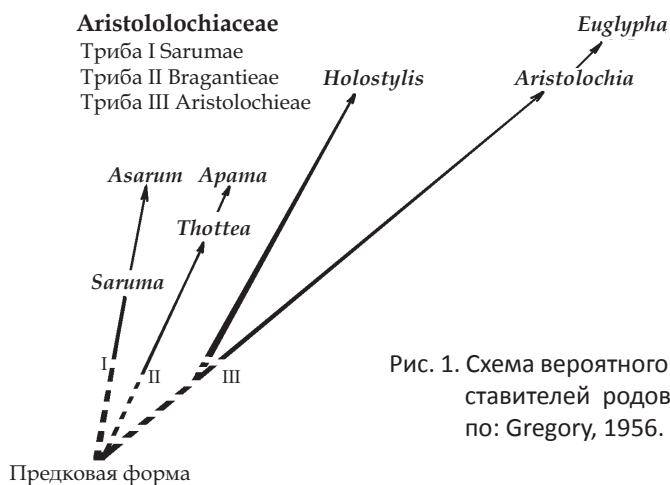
Aristololochiaceae
Триба I Sarumae
Триба II Bragantieae
Триба III Aristolochieae

Euglypha

Holostylis

Aristolochia

Asarum

Apama

Thottea

Saruma

I

II

III

Предковая форма

Рис. 1. Схема вероятного ставителей родов по: Gregory, 1956.